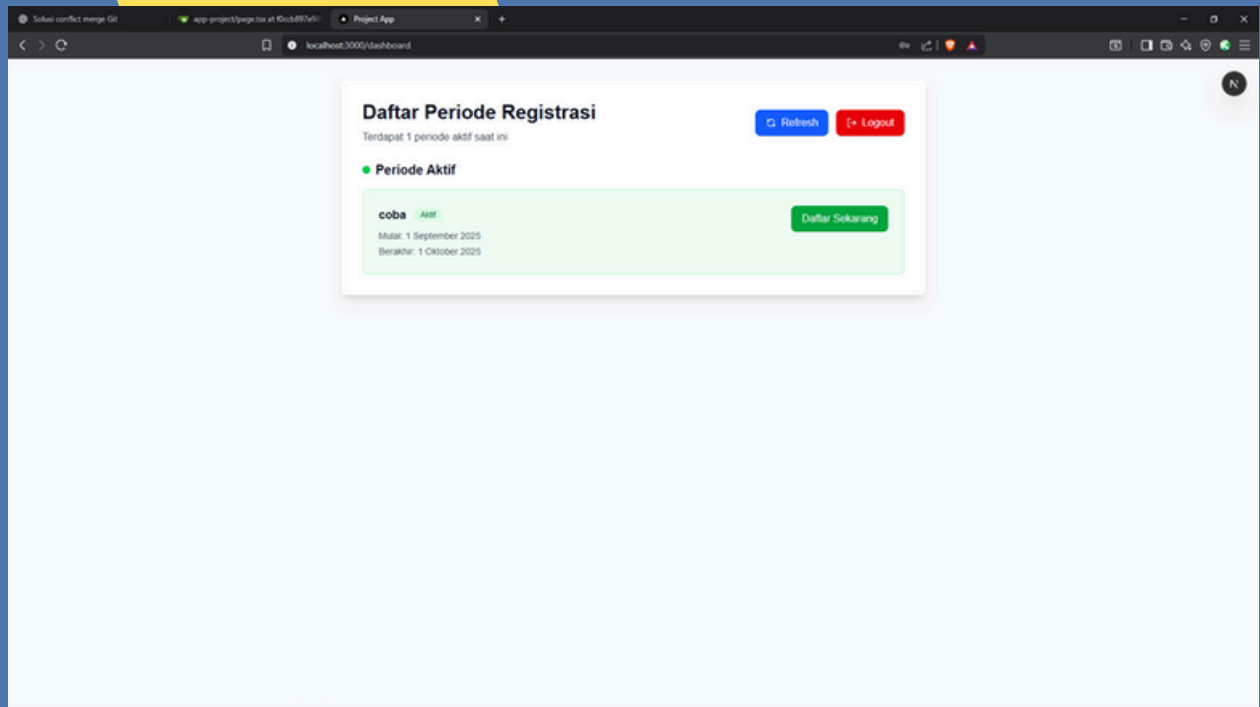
Solusi conflict merge Git
app-project/page.tsx at f0ccb897e9
Project App
+

localhost:3000/dashboard

N

Daftar Periode Registrasi
Terdapat 1 periode aktif saat ini

Refresh
Logout

Periode Aktif

coba Aktif
Mulai: 1 September 2025
Berakhir: 1 Oktober 2025

Daftar Sekarang